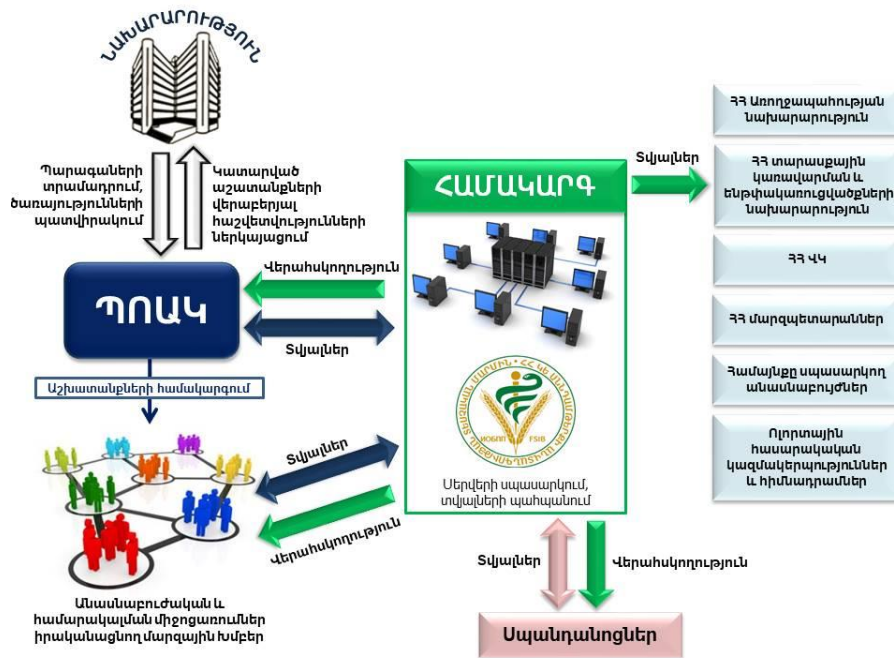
ՆԱԽԱՐԱՐՈՒԹՅՈՒՆ

Պարագաների տրամադրում, ծառայությունների պատվիրակում

Կատարված աշխատանքների վերաբերյալ հաշվետվությունների ներկայացում

ՊՈԱԿ

Վերահսկողություն

Տվյալներ

Աշխատանքների համակարգում

Տվյալներ

Վերահսկողություն

Անասնաբուժական և համաճարակային միջոցառումներ իրականացնող մարզային խմբեր

ՀԱՄԱԿԱՐԳ

Սերվերի սպասարկում, տվյալների պահպանում

Տվյալներ

Վերահսկողություն

Սպանդանոցներ

Տվյալներ

ՀՀ Առողջապահության նախարարություն

ՀՀ տարածքային կառավարման և ենթակառուցվածքների նախարարություն

ՀՀ ԿԿ

ՀՀ մարզպետարաններ

Համայնքը սպասարկող անասնաբույժներ

Ոլորտային հասարակական կազմակերպություններ և հիմնադրամներ